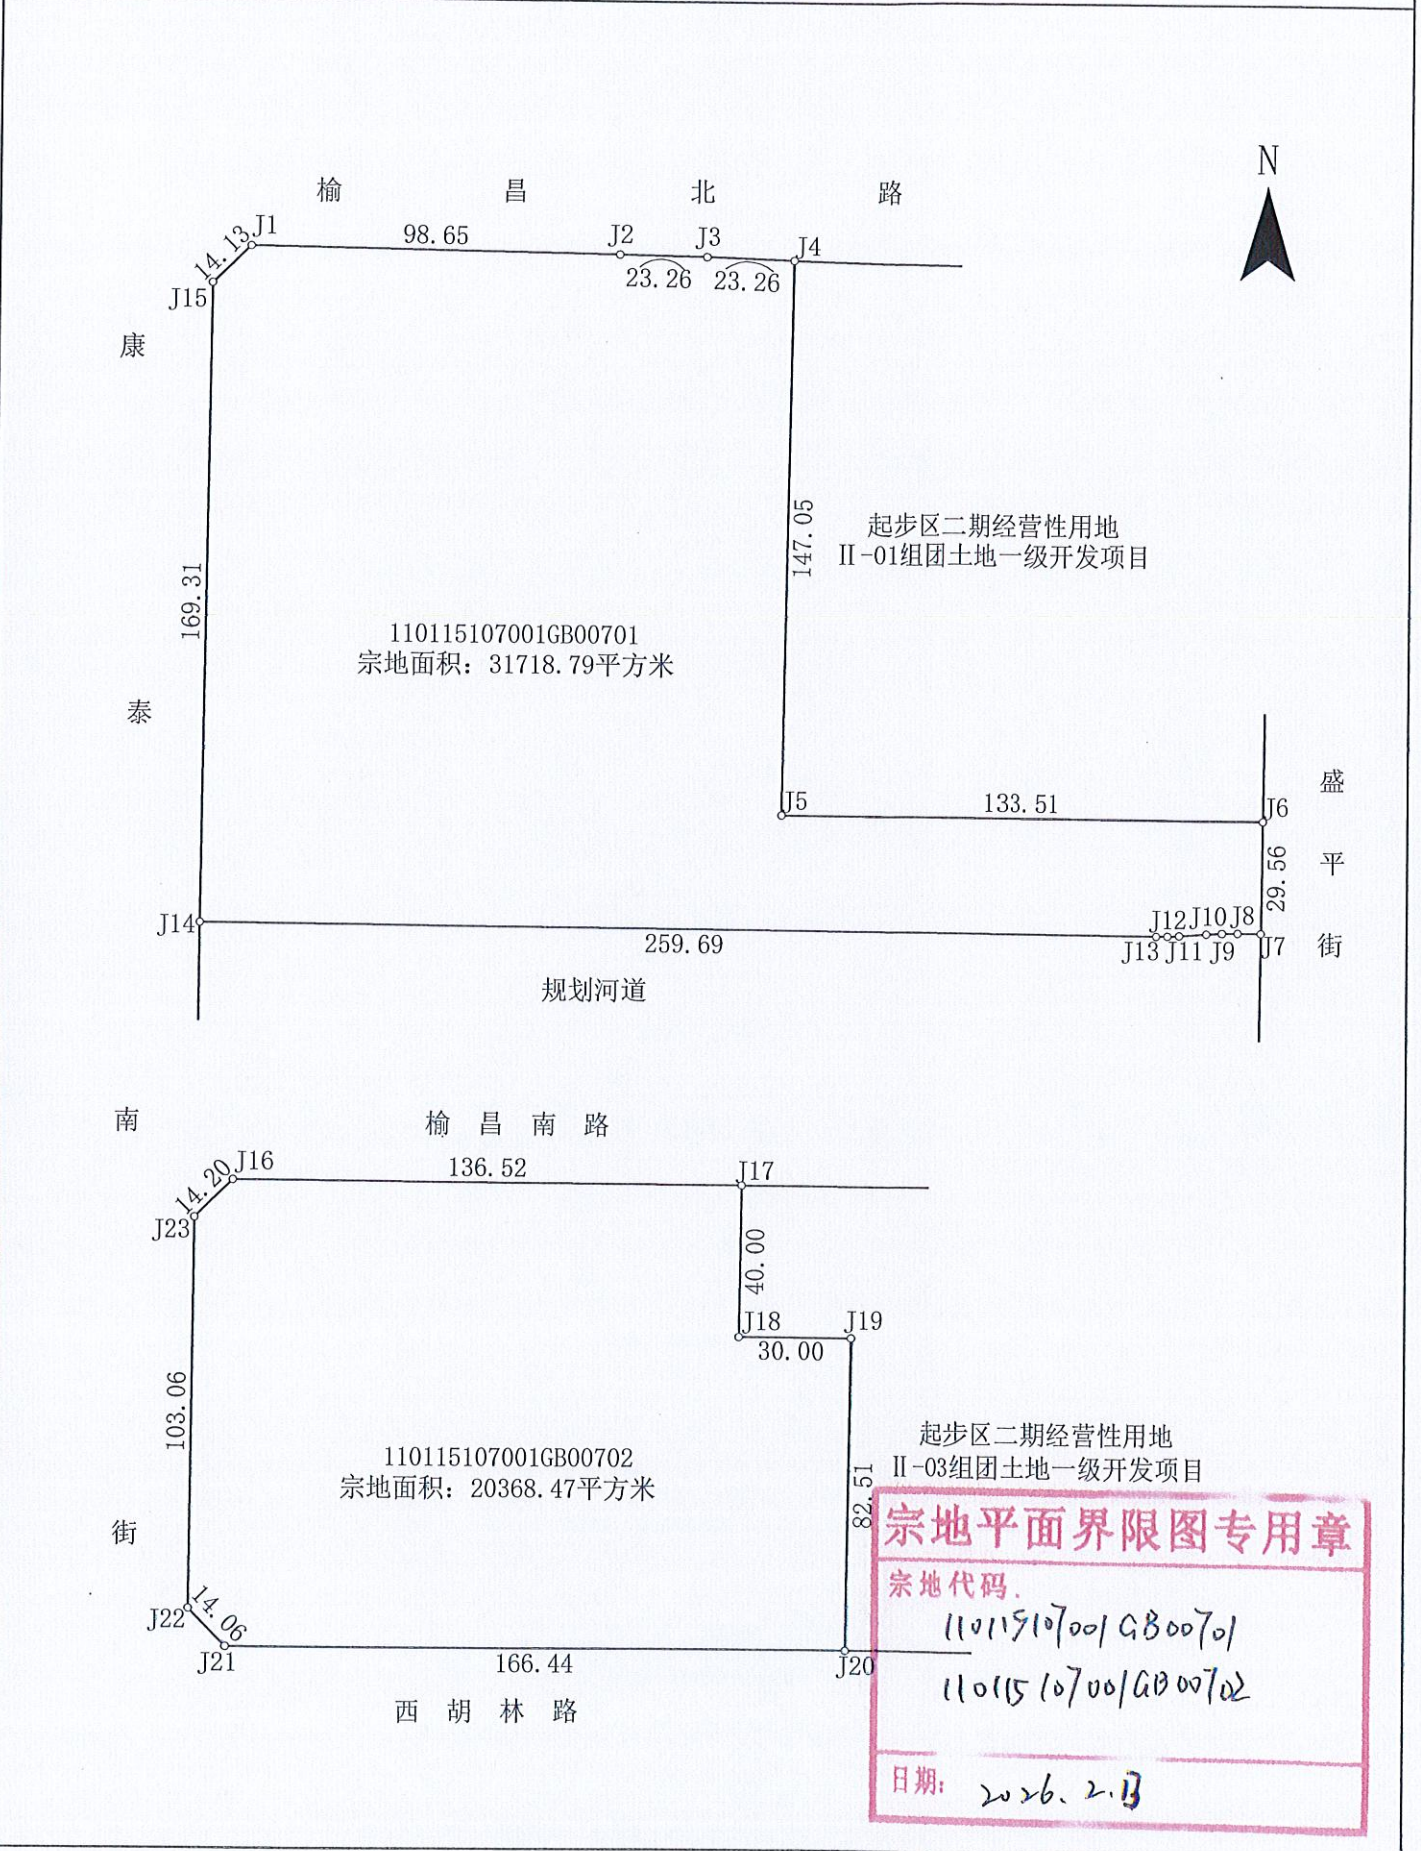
N

榆 昌 北 路

J1
98.65
J2
J3
J4
14.13
J15
23.26
23.26

康

起步区二期经营性用地
II-01组团土地一级开发项目

147.05

169.31

110115107001GB00701
宗地面积：31718.79平方米

泰

盛

J5
133.51
J6

平

29.56

J12 J10 J8
J14
J13 J11 J9 J7
259.69

街

规划河道

南

榆 昌 南 路

J16
14.20
136.52
J17
J23

40.00

J18
J19
30.00

103.06

起步区二期经营性用地
II-03组团土地一级开发项目

110115107001GB00702
宗地面积：20368.47平方米

82.51

街

宗地平面界限图专用章
宗地代码.
110115107001GB00701
110115107001GB00702

J22
14.06
J21
166.44
J20

西 胡 林 路

日期：2026.2.13